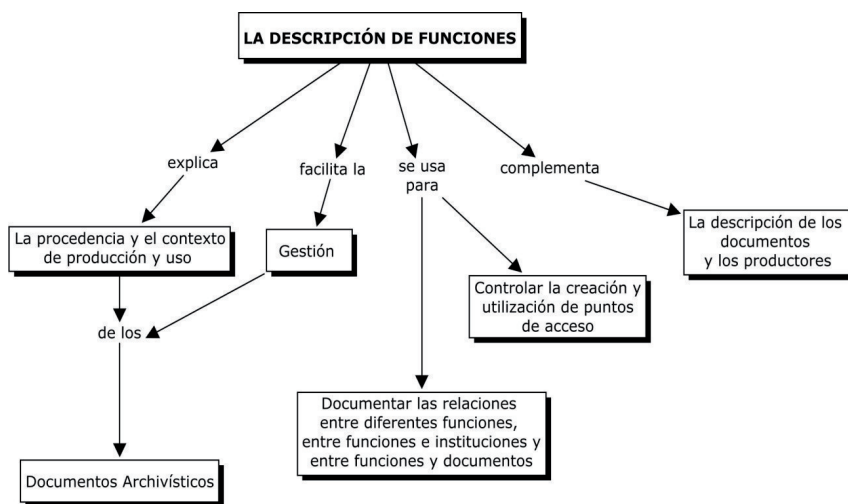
LA DESCRIPCIÓN DE FUNCIONES

explica

facilita la

se usa para

complementa

La procedencia y el contexto de producción y uso

Gestión

Controlar la creación y utilización de puntos de acceso

La descripción de los documentos y los productores

de los

Documentar las relaciones entre diferentes funciones, entre funciones e instituciones y entre funciones y documentos

Documentos Archivísticos